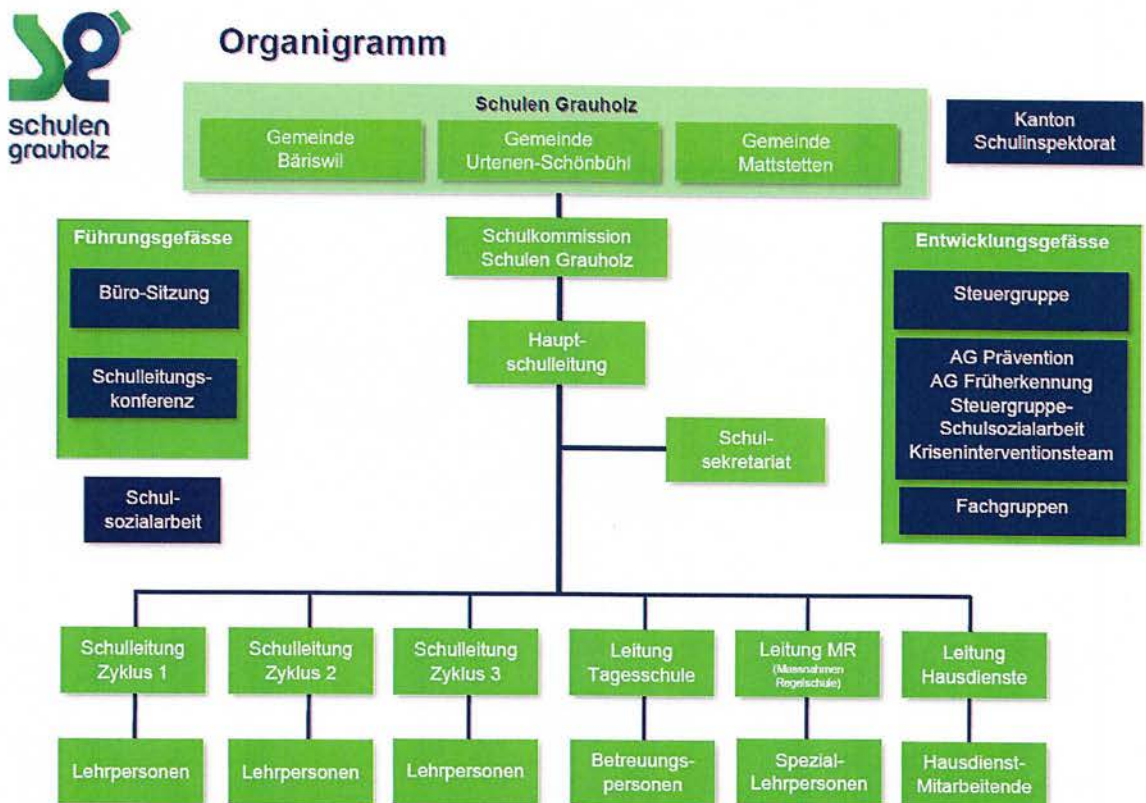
schulen grauholz

Organigramm

Schulen Grauholz

Gemeinde Bäriswil

Gemeinde Urtenen-Schönbühl

Gemeinde Mattstetten

Kanton Schulinspektorat

Führungsgefässe

Büro-Sitzung

Schulleitungskonferenz

Schulsozialarbeit

Schulkommission Schulen Grauholz

Hauptschulleitung

Schulsekretariat

Entwicklungsgefässe

Steuergruppe

AG Prävention
AG Früherkennung
Steuergruppe-Schulsozialarbeit
Kriseninterventionsteam

Fachgruppen

Schulleitung Zyklus 1

Schulleitung Zyklus 2

Schulleitung Zyklus 3

Leitung Tagesschule

Leitung MR (Massnahmen Regelschule)

Leitung Hausdienste

Lehrpersonen

Lehrpersonen

Lehrpersonen

Betreuungspersonen

Spezial-Lehrpersonen

Hausdienst-Mitarbeitende